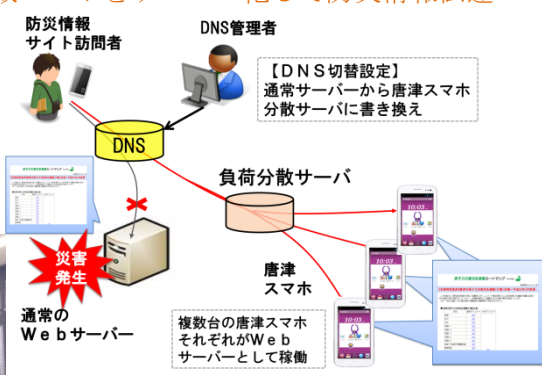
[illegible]

防災情報
サイト訪問者

DNS管理者

【ＤＮＳ切替設定】
通常サーバーから唐津スマホ
分散サーバに書き換え

DNS

負荷分散サーバ

10:03

災害
発生

唐津
スマホ

通常の
Ｗｅｂサーバー

複数台の唐津スマホ
それぞれがＷｅｂ
サーバーとして稼働